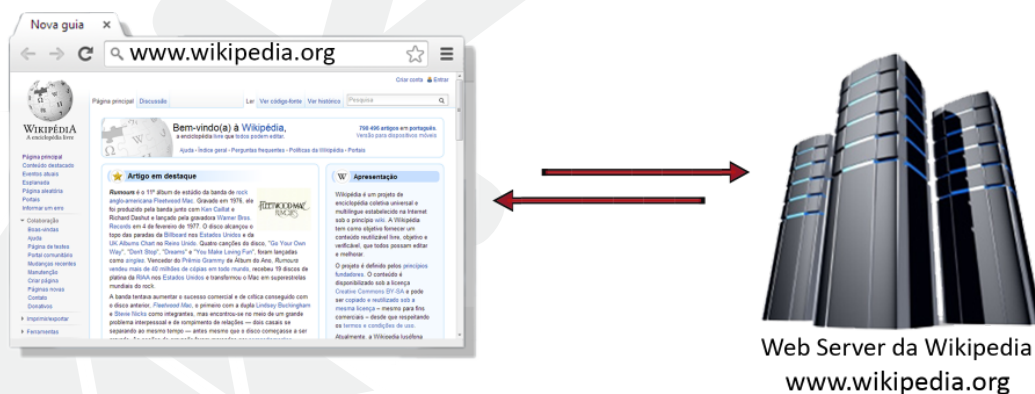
Nova guia

www.wikipedia.org

Criar conta Entrar

WIKIPÉDIA
A enciclopédia livre

Página principal Discussão Ler Ver código-fonte Ver histórico Pesquisa

Bem-vindo(a) à Wikipédia,
a enciclopédia livre que todos podem editar.

798 496 artigos em português.
Versão para dispositivos móveis

Ajuda · Índice geral · Perguntas frequentes · Políticas da Wikipédia · Portais

Página principal
Conteúdo destacado
Eventos atuais
Esplanada
Página aleatória
Portais
Informar um erro

Colaboração
Boas-vindas
Ajuda
Página de testes
Portal comunitário
Mudanças recentes
Manutenção
Criar página
Páginas novas
Contato
Donativos

Imprimir/exportar

Ferramentas

Artigo em destaque

Rumours é o 11º álbum de estúdio da banda de rock anglo-americana Fleetwood Mac. Gravado em 1976, ele foi produzido pela banda junto com Ken Caillat e Richard Dashut e lançado pela gravadora Warner Bros. Records em 4 de fevereiro de 1977. O disco alcançou o topo das paradas da Billboard nos Estados Unidos e da UK Albums Chart no Reino Unido. Quatro canções do disco, "Go Your Own Way", "Don't Stop", "Dreams" e "You Make Loving Fun", foram lançadas como singles. Vencedor do Prêmio Grammy de Álbum do Ano, Rumours vendeu mais de 40 milhões de cópias em todo mundo, recebeu 19 discos de platina da RIAA nos Estados Unidos e transformou o Mac em superestrelas mundiais do rock.

A banda tentava aumentar o sucesso comercial e de crítica conseguido com o disco anterior, Fleetwood Mac, o primeiro com a dupla Lindsey Buckingham e Stevie Nicks como integrantes, mas encontrou-se no meio de um grande problema interpessoal e de rompimento de relações — dois casais se separando ao mesmo tempo — antes mesmo que o disco começasse a ser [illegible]

FLEETWOOD MAC RUMOURS

Apresentação

Wikipédia é um projeto de enciclopédia coletiva universal e multilíngue estabelecido na Internet sob o princípio wiki. A Wikipédia tem como objetivo fornecer um conteúdo reutilizável livre, objetivo e verificável, que todos possam editar e melhorar.

O projeto é definido pelos princípios fundadores. O conteúdo é disponibilizado sob a licença Creative Commons BY-SA e pode ser copiado e reutilizado sob a mesma licença — mesmo para fins comerciais — desde que respeitando os termos e condições de uso.

Atualmente, a Wikipédia lusófona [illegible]

Web Server da Wikipedia
www.wikipedia.org